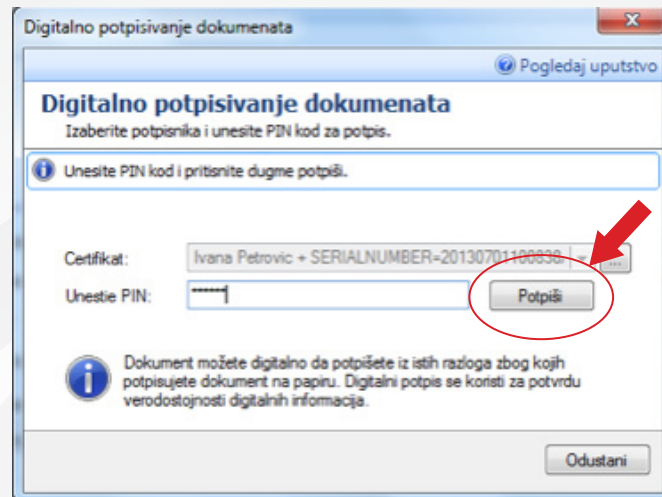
Digitalno potpisivanje dokumenata

Pogledaj uputstvo

Digitalno potpisivanje dokumenata
Izaberite potpisnika i unesite PIN kod za potpis.

Unesite PIN kod i pritisnite dugme potpiši.

Certifikat: Ivana Petrovic + SERIALNUMBER=20130701100830

Unestie PIN: ******

Potpiši

Dokument možete digitalno da potpišete iz istih razloga zbog kojih potpisujete dokument na papiru. Digitalni potpis se koristi za potvrdu verodostojnosti digitalnih informacija.

Odustani